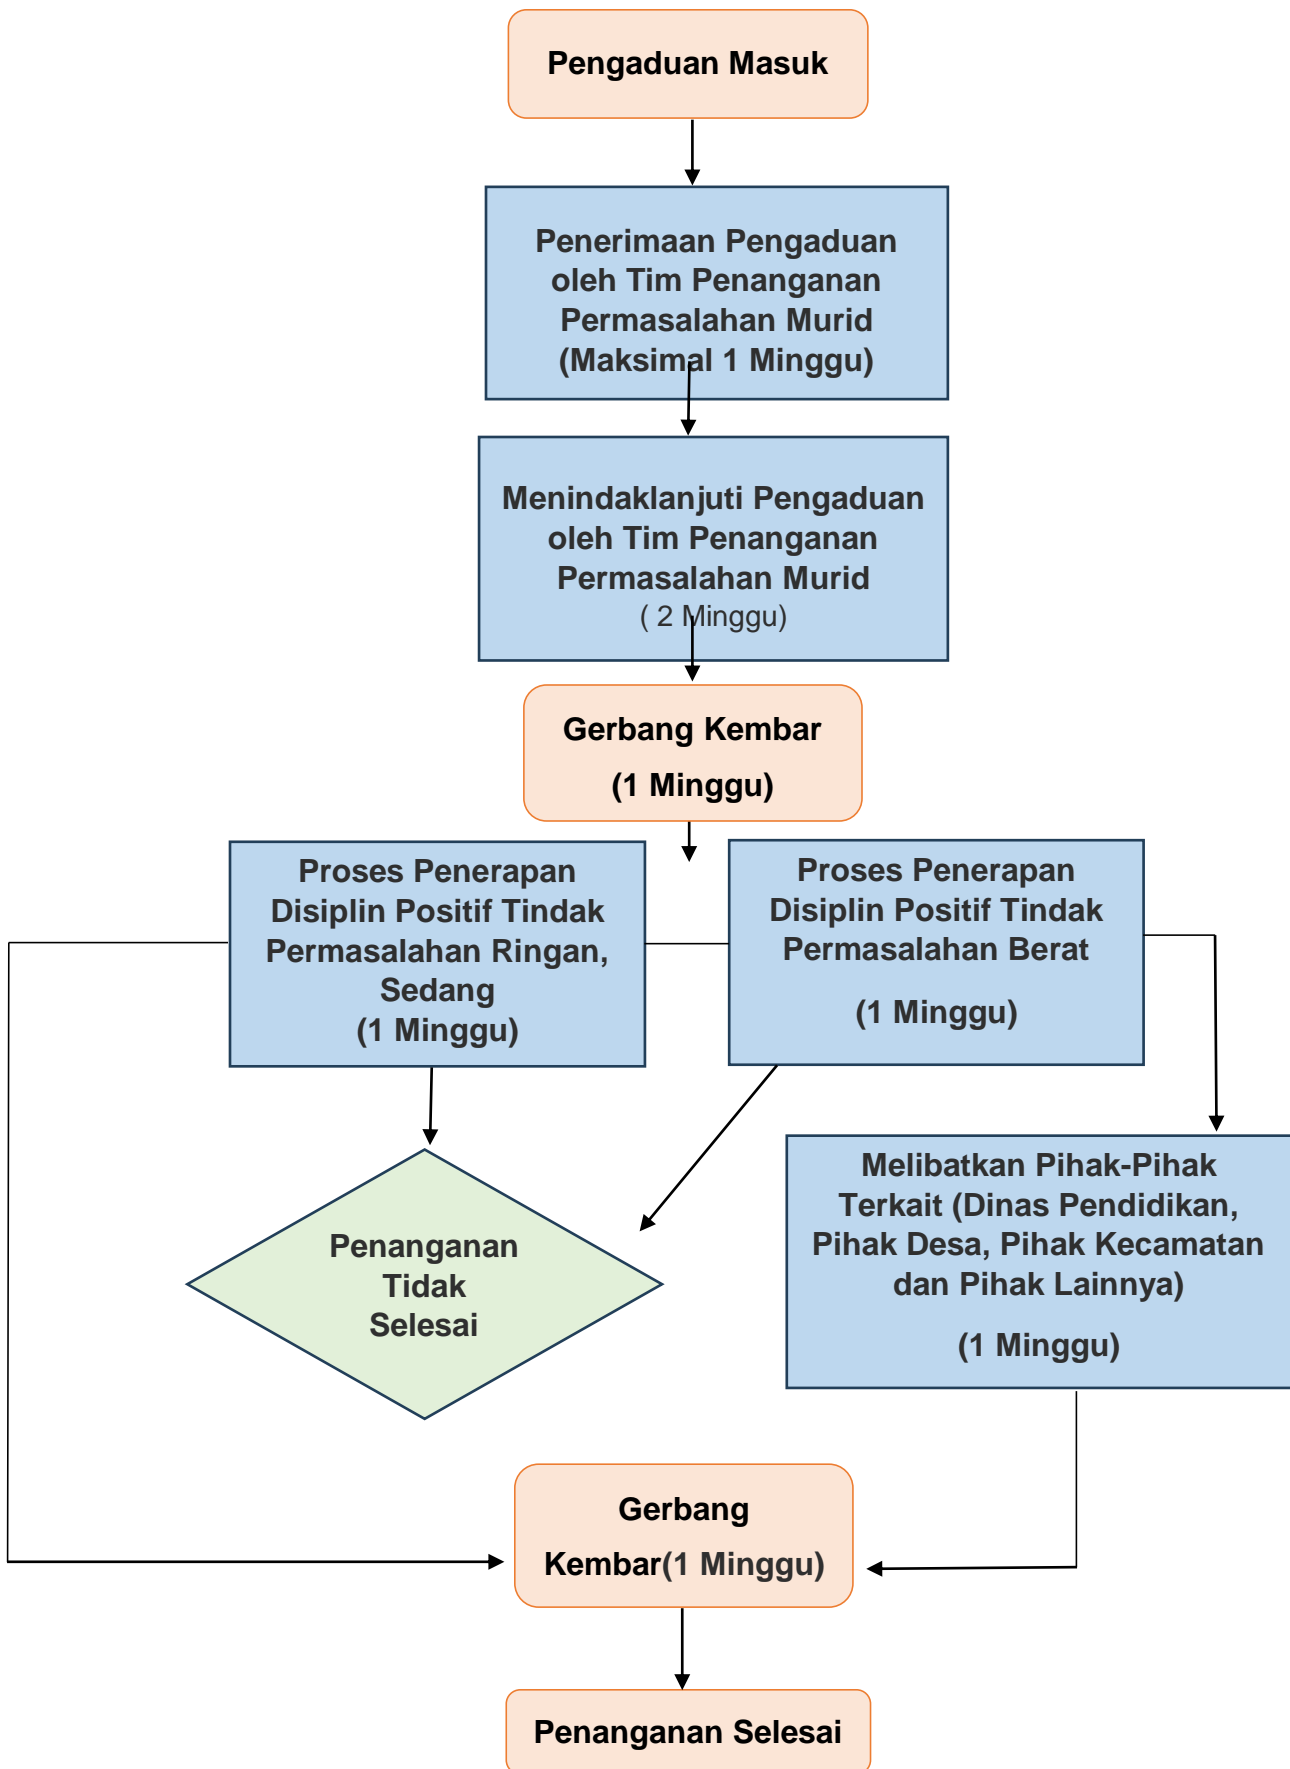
Pengaduan Masuk

Penerimaan Pengaduan oleh Tim Penanganan Permasalahan Murid (Maksimal 1 Minggu)

Menindaklanjuti Pengaduan oleh Tim Penanganan Permasalahan Murid ( 2 Minggu)

Gerbang Kembar

(1 Minggu)

Proses Penerapan Disiplin Positif Tindak Permasalahan Ringan, Sedang (1 Minggu)

Proses Penerapan Disiplin Positif Tindak Permasalahan Berat

(1 Minggu)

Penanganan Tidak Selesai

Melibatkan Pihak-Pihak Terkait (Dinas Pendidikan, Pihak Desa, Pihak Kecamatan dan Pihak Lainnya)

(1 Minggu)

Gerbang

Kembar(1 Minggu)

Penanganan Selesai